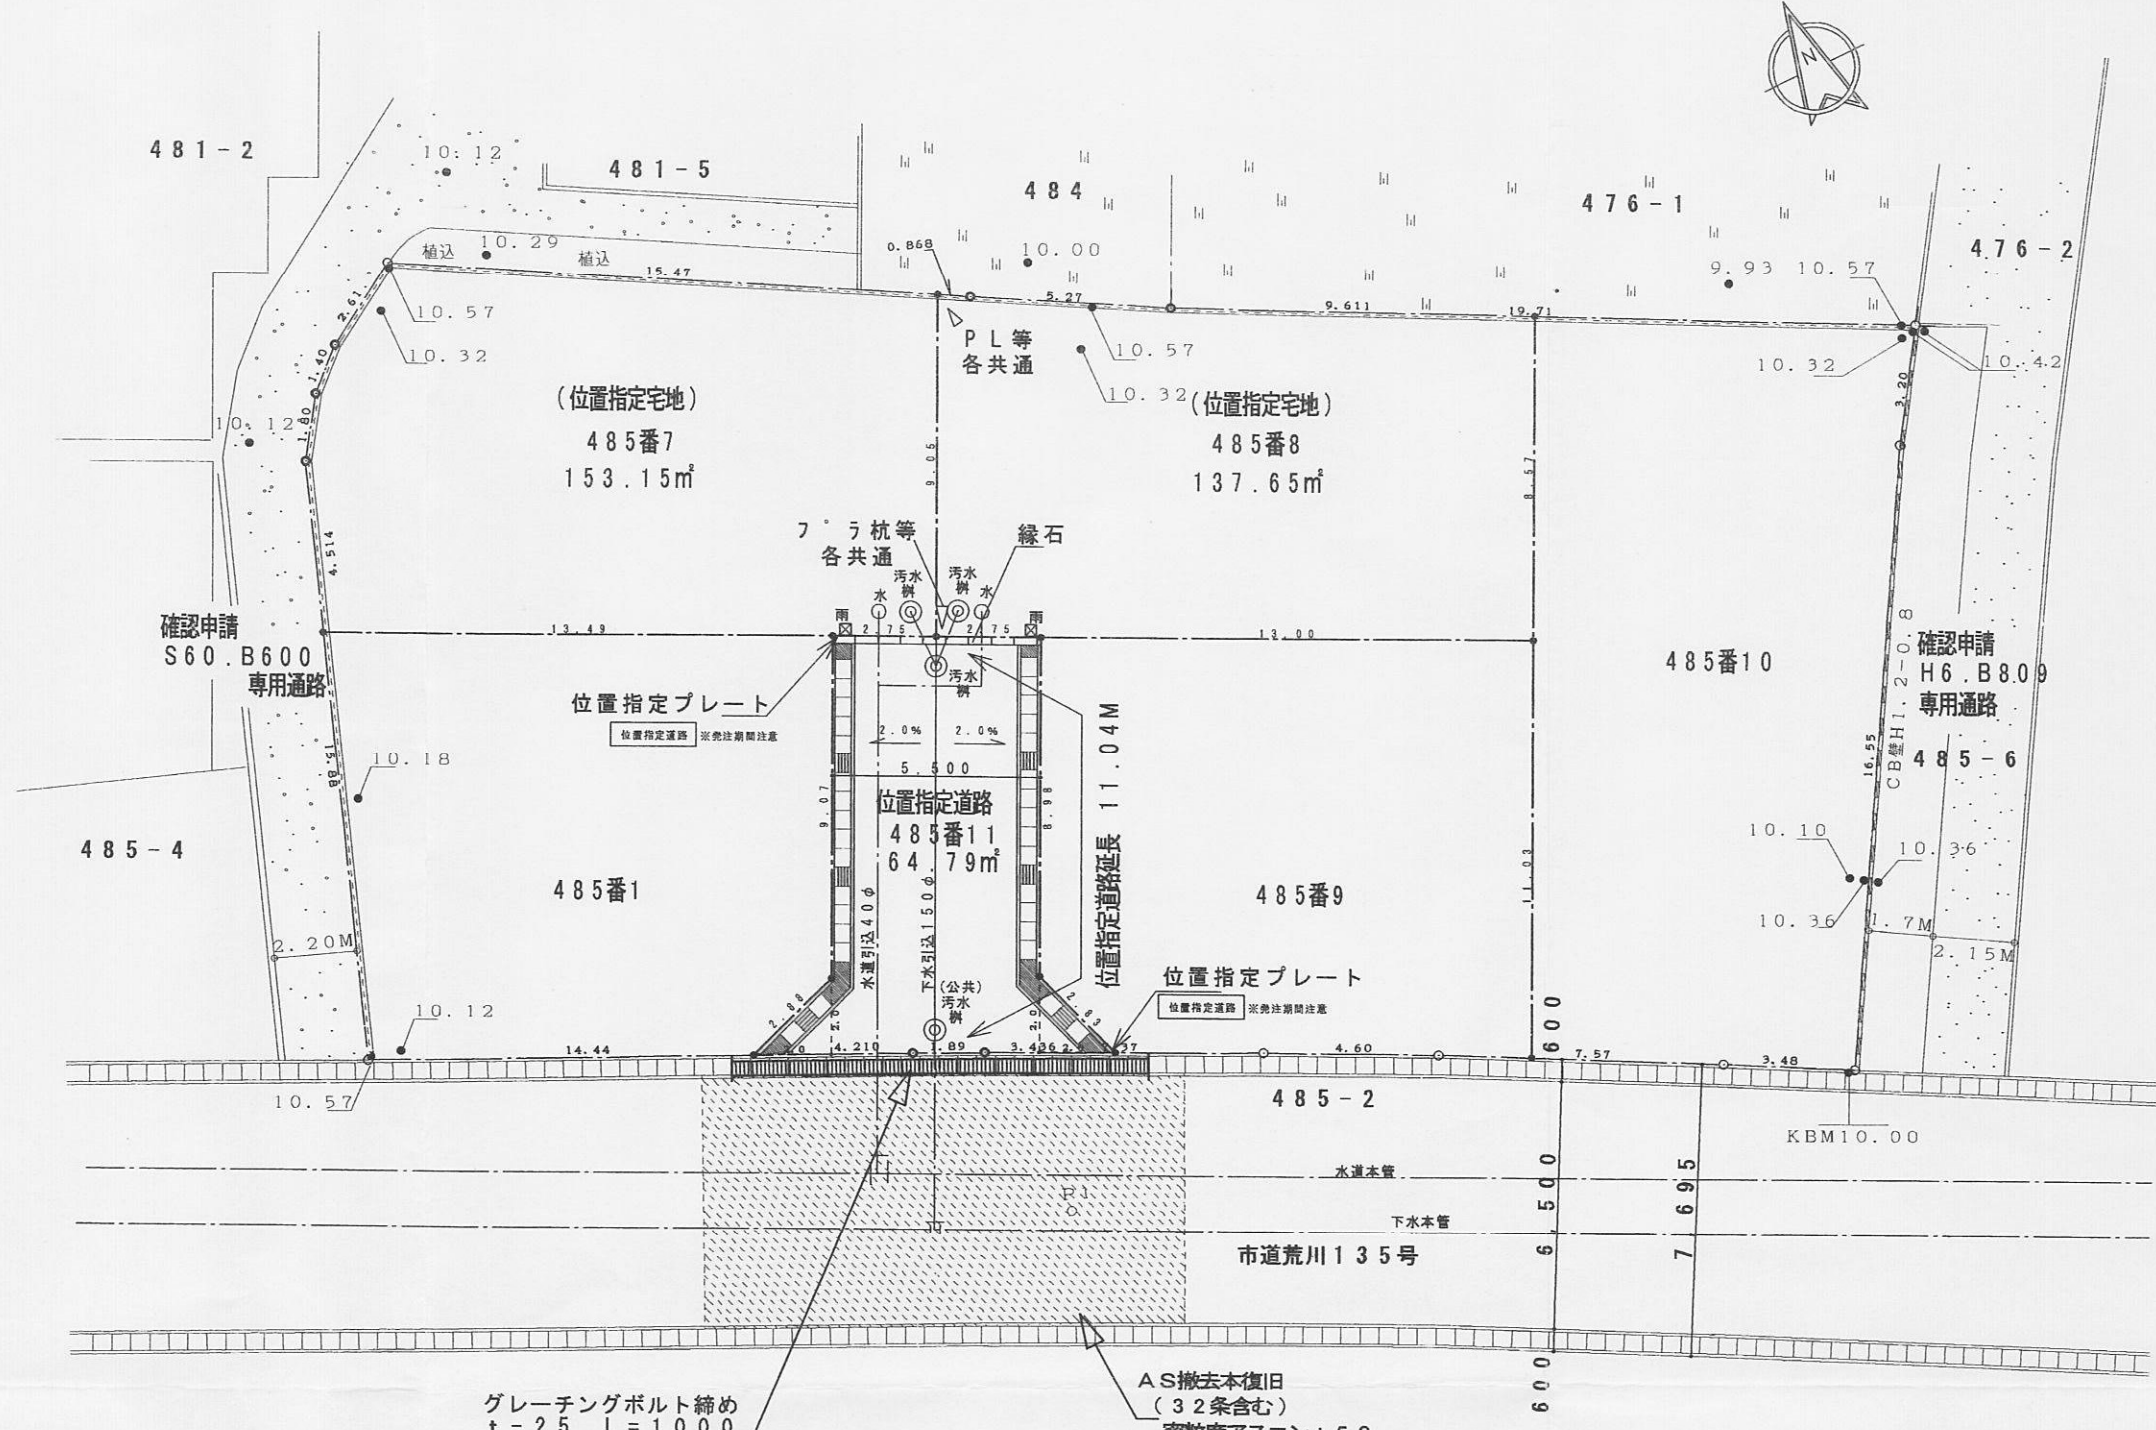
481-2
10.12
481-5
484
476-1
476-2
植込 10.29 植込
15.47
0.868
10.00
9.93 10.57
10.57
5.27
9.611
19.71
10.32
PL等
各共通
10.57
10.32
10.42
10.32
2.61
1.40
1.80
(位置指定宅地)
485番7
153.15m²
9.05
(位置指定宅地)
485番8
137.65m²
8.57
3.20
10.12
4.514
フラ杭等
各共通
縁石
汚水桝
汚水桝
水
水
雨
雨
2.75
2.75
13.49
13.00
確認申請
S60.B600
専用通路
汚水桝
485番10
確認申請
H6.B809
専用通路
CB塀H1.2-0.8
位置指定プレート
位置指定道路 ※発注期間注意
2.0% 2.0%
5.500
位置指定道路延長 11.04M
10.18
15.88
9.07
位置指定道路
485番11
64.79m²
8.98
16.55
485-6
485-4
10.10
10.36
485番1
水道引込40φ
下水引込150φ
485番9
11.03
10.36
1.7M
2.20M
2.15M
(公共)
汚水桝
位置指定プレート
位置指定道路 ※発注期間注意
2.88
2.0
2.0
2.83
10.12
600
14.44
4.210
1.89
3.436
2.37
4.60
7.57
3.48
10.57
485-2
KBM10.00
水道本管
下水本管
6.500
7.695
P1
市道荒川135号
600
グレーチングボルト締め
t=25 L=1000
AS撤去本復旧
(32条含む)
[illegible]